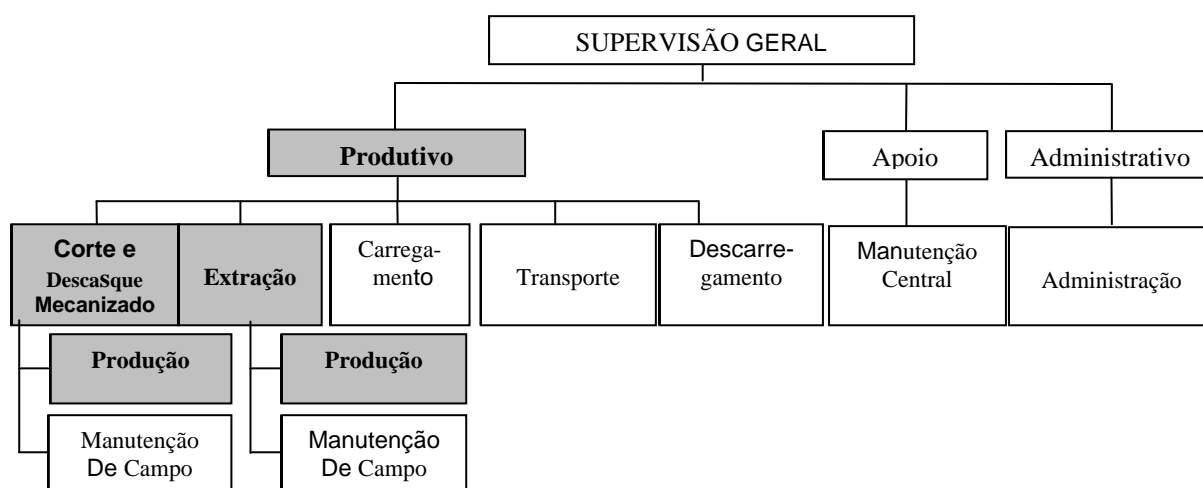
SUPERVISÃO GERAL

Produtivo

Apoio

Administrativo

Corte e DescaSque Mecanizado

Extração

Carregamento

Transporte

Descarregamento

Manutenção Central

Administração

Produção

Produção

Manutenção De Campo

Manutenção De Campo